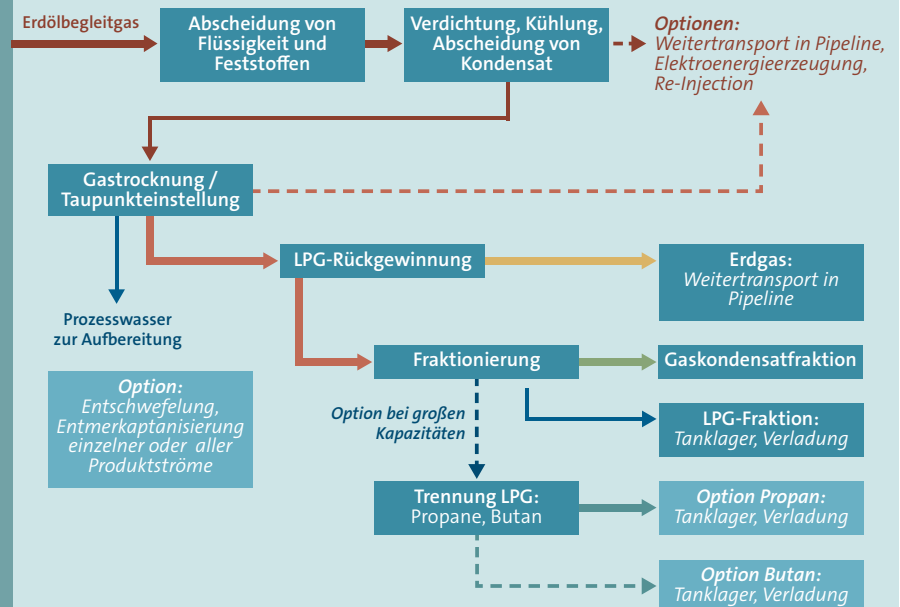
Erdölbegleitgas

Abscheidung von Flüssigkeit und Feststoffen

Verdichtung, Kühlung, Abscheidung von Kondensat

Optionen: Weitertransport in Pipeline, Elektroenergieerzeugung, Re-Injection

Gastrocknung / Taupunkteinstellung

LPG-Rückgewinnung

Erdgas: Weitertransport in Pipeline

Prozesswasser zur Aufbereitung

Fraktionierung

Gaskondensatfraktion

Option: Entschwefelung, Entmerkaptanisierung einzelner oder aller Produktströme

Option bei großen Kapazitäten

LPG-Fraktion: Tanklager, Verladung

Trennung LPG: Propane, Butan

Option Propan: Tanklager, Verladung

Option Butan: Tanklager, Verladung